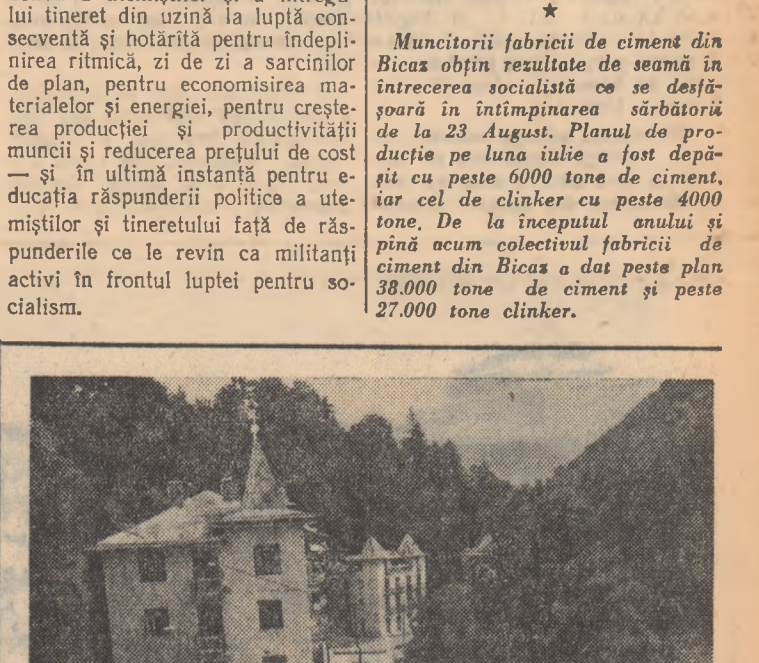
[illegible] lui tineret din uzină la luptă consecventă şi hotărîtă pentru îndeplinirea ritmică, zi de zi a sarcinilor de plan, pentru economisirea materialelor şi energiei, pentru creşterea producţiei şi productivităţii muncii şi reducerea preţului de cost — şi în ultimă instanţă pentru educaţia răspunderii politice a utemiştilor şi tineretului faţă de răspunderile ce le revin ca militanţi activi în frontul luptei pentru socialism.

★

Muncitorii fabricii de ciment din Bicaz obţin rezultate de seamă în întrecerea socialistă ce se desfăşoară în întîmpinarea sărbătorii de la 23 August. Planul de producţie pe luna iulie a fost depăşit cu peste 6000 tone de ciment, iar cel de clinker cu peste 4000 tone. De la începutul anului şi pînă acum colectivul fabricii de ciment din Bicaz a dat peste plan 38.000 tone de ciment şi peste 27.000 tone clinker.